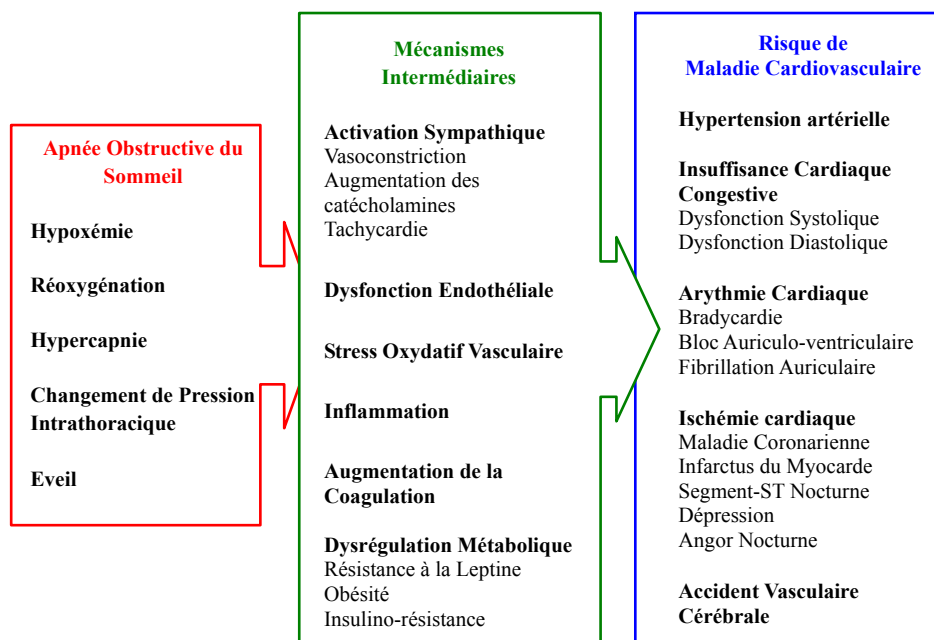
Apnée Obstructive du Sommeil

Hypoxémie

Réoxygénation

Hypercapnie

Changement de Pression Intrathoracique

Eveil

Mécanismes Intermédiaires

Activation Sympathique
Vasoconstriction
Augmentation des catécholamines
Tachycardie

Dysfonction Endothéliale

Stress Oxydatif Vasculaire

Inflammation

Augmentation de la Coagulation

Dysrégulation Métabolique
Résistance à la Leptine
Obésité
Insulino-résistance

Risque de Maladie Cardiovasculaire

Hypertension artérielle

Insuffisance Cardiaque Congestive
Dysfonction Systolique
Dysfonction Diastolique

Arythmie Cardiaque
Bradycardie
Bloc Auriculo-ventriculaire
Fibrillation Auriculaire

Ischémie cardiaque
Maladie Coronarienne
Infarctus du Myocarde
Segment-ST Nocturne
Dépression
Angor Nocturne

Accident Vasculaire Cérébrale